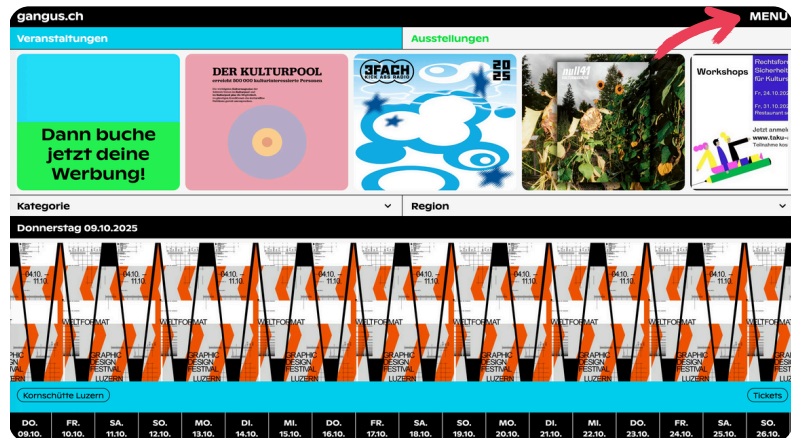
gangus.ch

MENU

Veranstaltungen

Ausstellungen

Dann buche jetzt deine Werbung!

DER KULTURPOOL

erreicht 150 000 kulturinteressierte Personen

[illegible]

3FACH

KICK ASS RADIO

2025

null41

Workshops

Rechtsfor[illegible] Sicherheit für Kultur

Fr. 24.10.202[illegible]

Fr. 31.10.202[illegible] Restaurant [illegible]

Jetzt anmel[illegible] www.taku-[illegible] Teilnahme kos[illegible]

Kategorie

Region

Donnerstag 09.10.2025

04.10.–11.10.

WELTFORMAT

GRAPHIC DESIGN FESTIVAL LUZERN

Kornschütte Luzern

Tickets

| DO. 09.10. | FR. 10.10. | SA. 11.10. | SO. 12.10. | MO. 13.10. | DI. 14.10. | MI. 15.10. | DO. 16.10. | FR. 17.10. | SA. 18.10. | SO. 19.10. | MO. 20.10. | DI. 21.10. | MI. 22.10. | DO. 23.10. | FR. 24.10. | SA. 25.10. | SO. 26.10. |
|---|---|---|---|---|---|---|---|---|---|---|---|---|---|---|---|---|---|